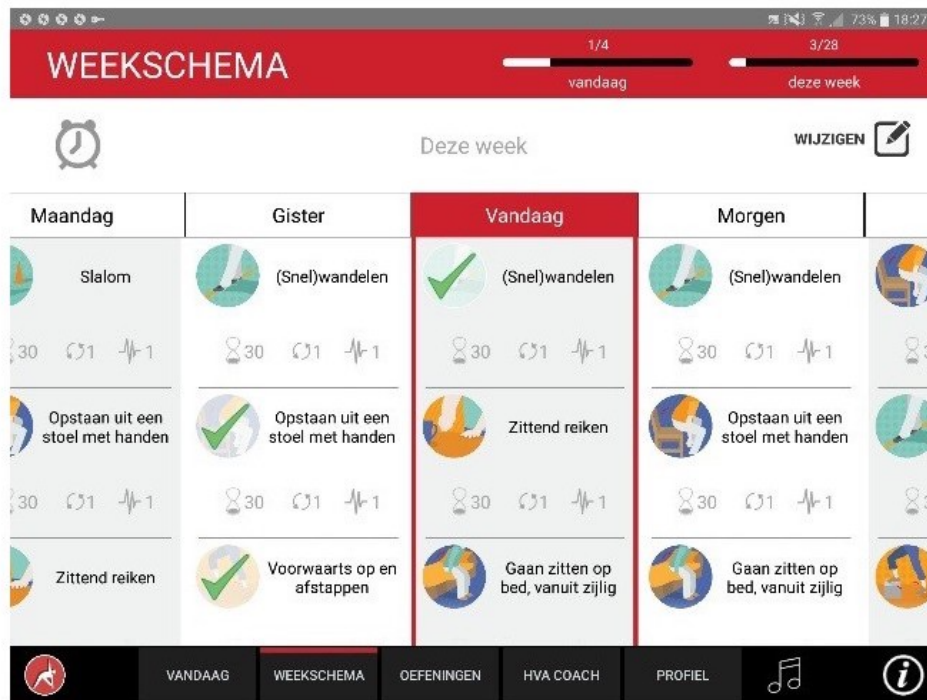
73% 18:27

WEEKSCHEMA

1/4
vandaag

3/28
deze week

Deze week

WIJZIGEN

| Maandag | Gister | Vandaag | Morgen |
|---|---|---|---|
| Slalom | (Snel)wandelen | (Snel)wandelen | (Snel)wandelen |
| 30 1 1 | 30 1 1 | 30 1 1 | 30 1 1 |
| Opstaan uit een stoel met handen | Opstaan uit een stoel met handen | Zittend reiken | Opstaan uit een stoel met handen |
| 30 1 1 | 30 1 1 | 30 1 1 | 30 1 1 |
| Zittend reiken | Voorwaarts op en afstappen | Gaan zitten op bed, vanuit zijlig | Gaan zitten op bed, vanuit zijlig |

VANDAAG
WEEKSCHEMA
OEFENINGEN
HVA COACH
PROFIEL